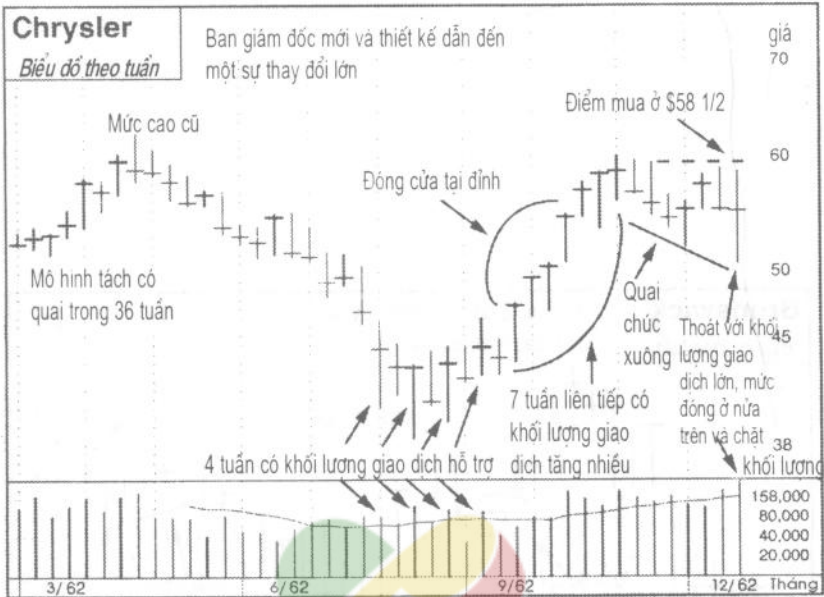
Chrysler
Biểu đồ theo tuần

Ban giám đốc mới và thiết kế dẫn đến một sự thay đổi lớn

giá
70

Điểm mua ở $58 1/2

Mức cao cũ

60

Đóng cửa tại đỉnh

50

Mô hình tách có quai trong 36 tuần

Quai chúc xuống

Thoát với khối lượng giao dịch lớn, mức đóng ở nửa trên và chặt

45

7 tuần liên tiếp có khối lượng giao dịch tăng nhiều

38

4 tuần có khối lượng giao dịch hỗ trợ

khối lượng

158,000
80,000
40,000
20,000

3/62
6/62
9/62
12/62
Tháng